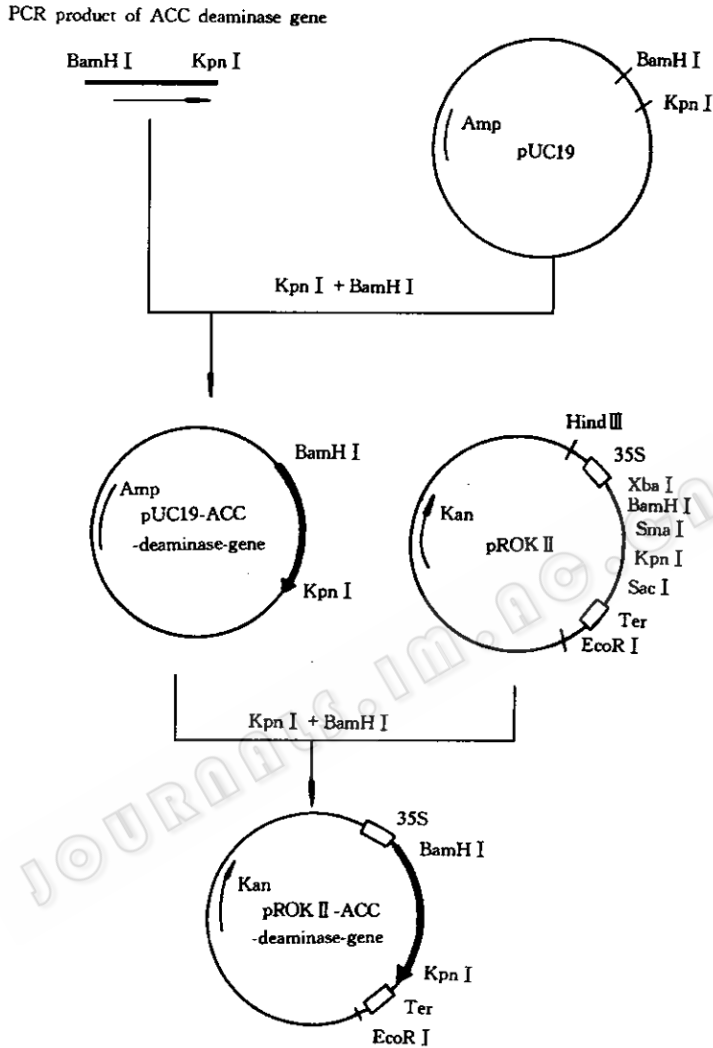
PCR product of ACC deaminase gene

BamH I Kpn I

BamH I
Kpn I
Amp
pUC19

Kpn I + BamH I

BamH I
Amp
pUC19-ACC
-deaminase-gene
Kpn I

Hind III
35S
Xba I
BamH I
Sma I
Kpn I
Sac I
Kan
pROK II
Ter
EcoR I

Kpn I + BamH I

35S
BamH I
Kan
pROK II -ACC
-deaminase-gene
Kpn I
Ter
EcoR I

journals.im.ac.cn